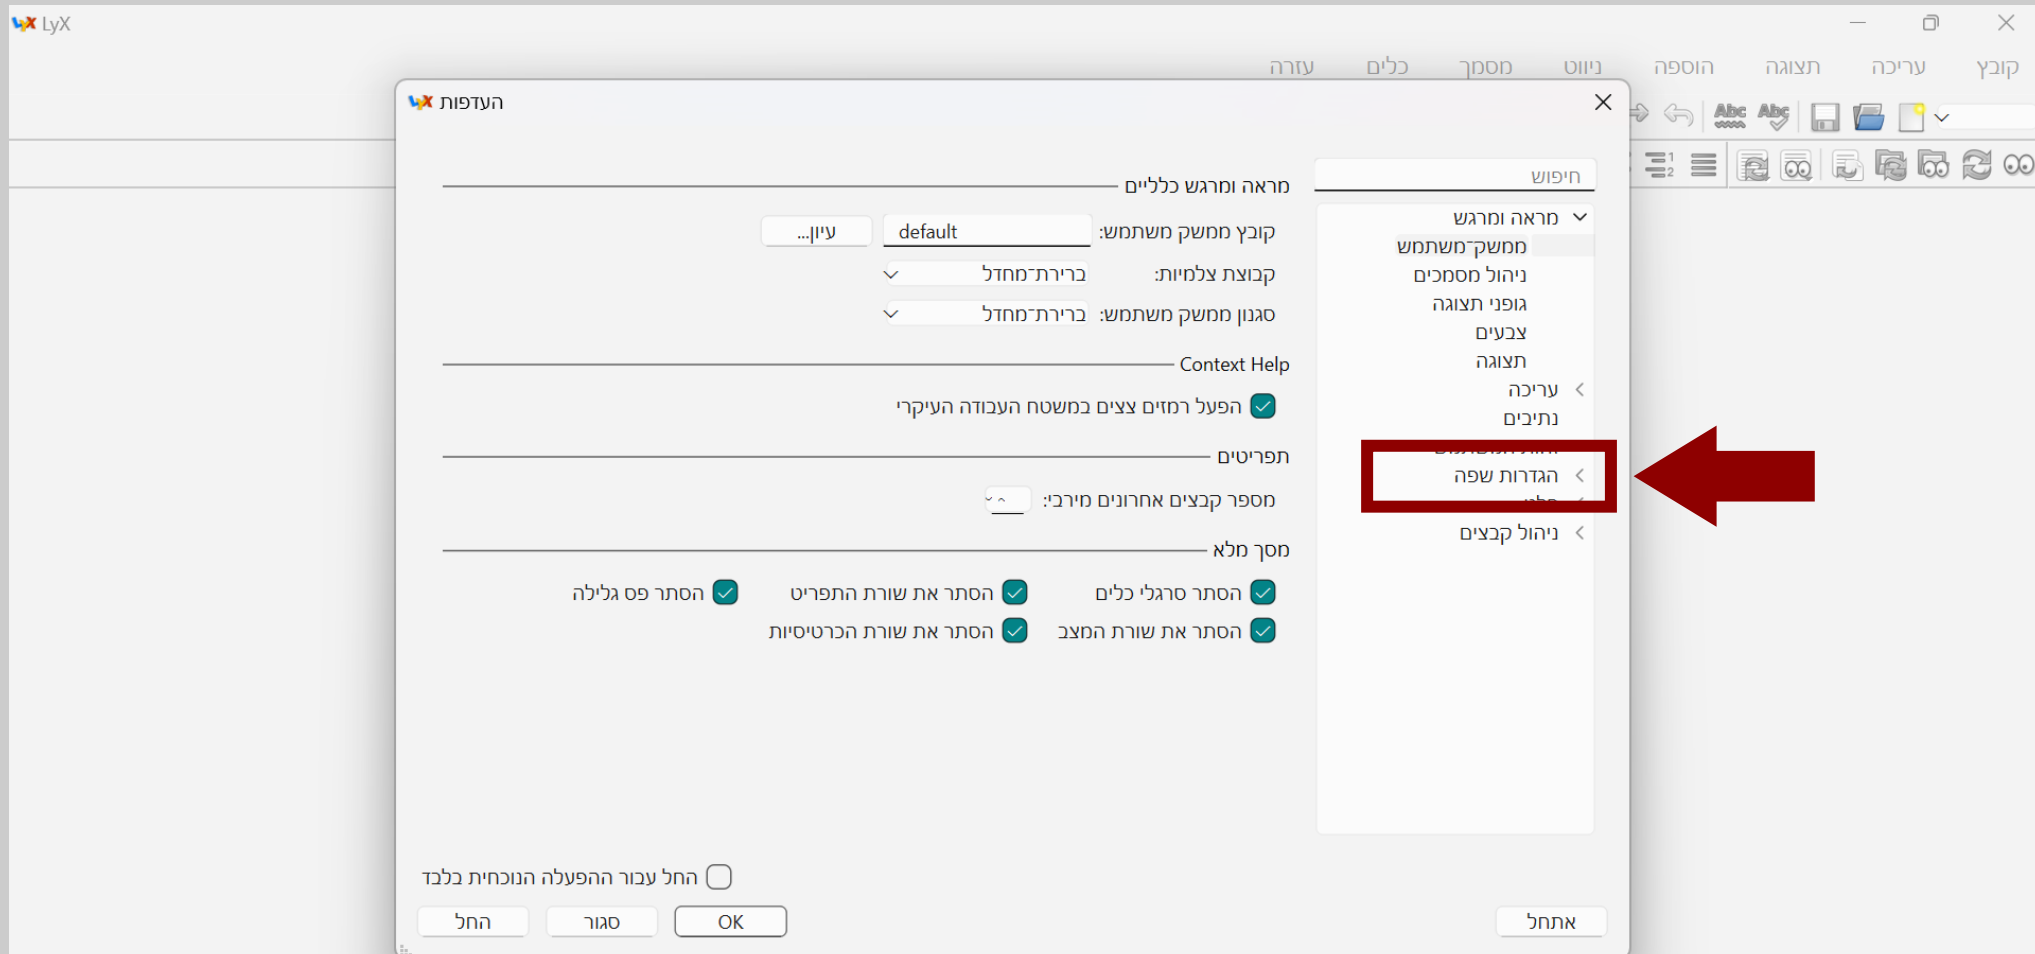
LyX

קובץ עריכה תצוגה הוספה ניווט מסמך כלים עזרה

העדפות

חיפוש

מראה ומרגש
ממשק־משתמש
ניהול מסמכים
גופני תצוגה
צבעים
תצוגה
עריכה
נתיבים
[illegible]
הגדרות שפה
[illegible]
ניהול קבצים

מראה ומרגש כלליים

קובץ ממשק משתמש: default עיון...

קבוצת צלמיות: ברירת־מחדל

סגנון ממשק משתמש: ברירת־מחדל

Context Help

הפעל רמזים צצים במשטח העבודה העיקרי

תפריטים

מספר קבצים אחרונים מירבי:

מסך מלא

הסתר סרגלי כלים הסתר את שורת התפריט הסתר פס גלילה

הסתר את שורת המצב הסתר את שורת הכרטיסיות

החל עבור ההפעלה הנוכחית בלבד

אתחל OK סגור החל